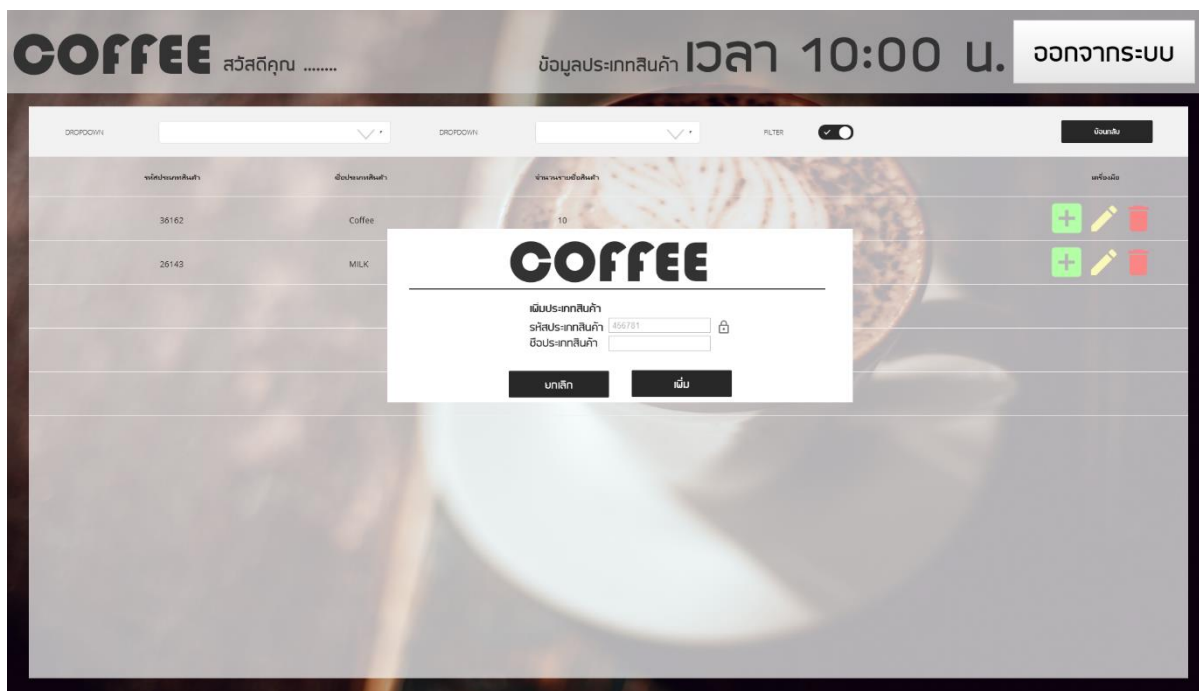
COFFEE สวัสดีคุณ ........ ข้อมูลประเภทสินค้า เวลา 10:00 น. ออกจากระบบ

DROPDOWN DROPDOWN FILTER ย้อนกลับ

| รหัสประเภทสินค้า | ชื่อประเภทสินค้า | จำนวนรายชื่อสินค้า | เครื่องมือ |
|---|---|---|---|
| 36162 | Coffee | 10 | |
| 26143 | MILK | | |

COFFEE

เพิ่มประเภทสินค้า
รหัสประเภทสินค้า 456781
ชื่อประเภทสินค้า

ยกเลิก เพิ่ม